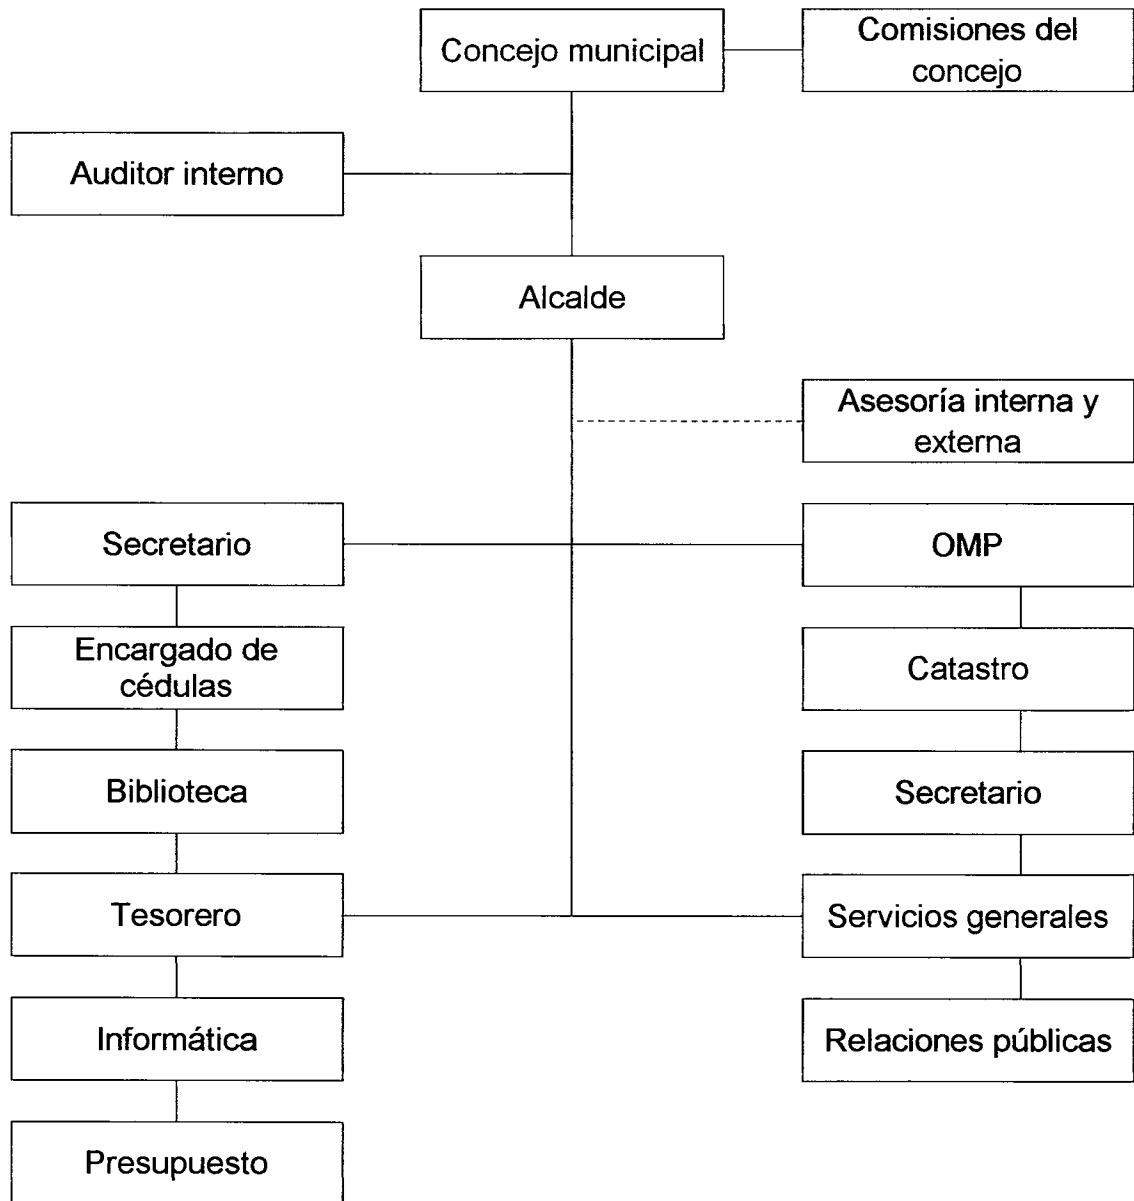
Concejo municipal

Comisiones del concejo

Auditor interno

Alcalde

Asesoría interna y externa

Secretario

OMP

Encargado de cédulas

Catastro

Biblioteca

Secretario

Tesorero

Servicios generales

Informática

Relaciones públicas

Presupuesto